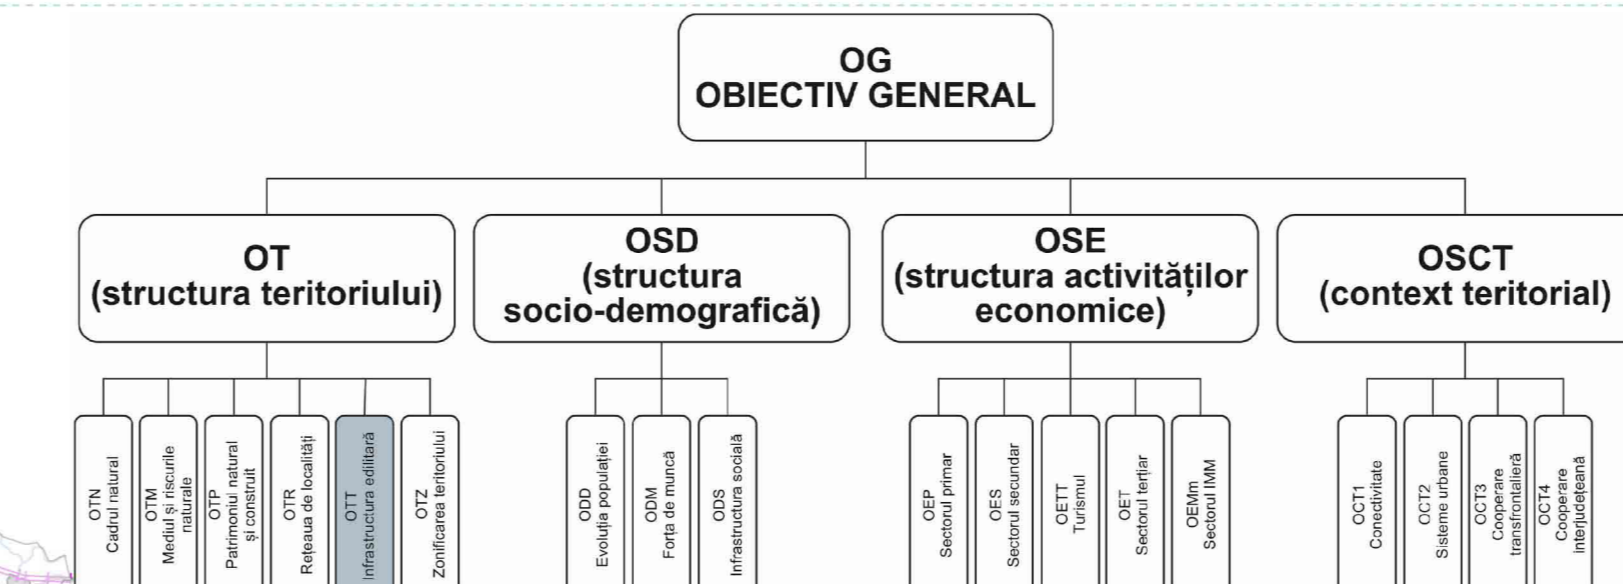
OG
OBIECTIV GENERAL

OT
(structura teritoriului)

OSD
(structura socio-demografică)

OSE
(structura activităților economice)

OSCT
(context teritorial)

OTN
Cadrul natural

OTM
Mediul și riscurile naturale

OTP
Patrimoniul natural și construit

OTR
Rețeaua de localități

OTT
Infrastructura edilitară

OTZ
Zonificarea teritoriului

ODD
Evoluția populației

ODM
Forța de muncă

ODS
Infrastructura socială

OEP
Sectorul primar

OES
Sectorul secundar

OETT
Turismul

OET
Sectorul terțiar

OEMm
Sectorul IMM

OCT1
Conectivitate

OCT2
Sisteme urbane

OCT3
Cooperare transfrontalieră

OCT4
Cooperare interjudețeană